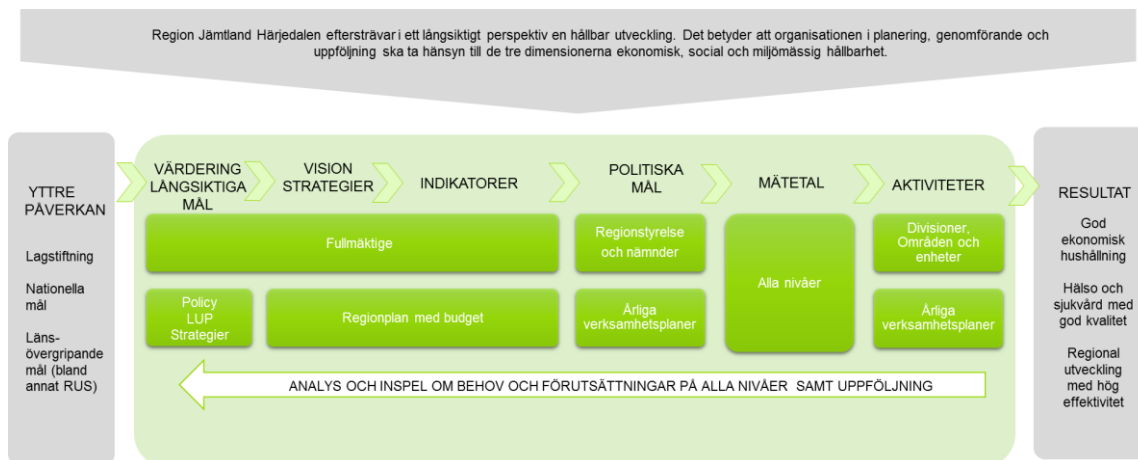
Region Jämtland Härjedalen eftersträvar i ett långsiktigt perspektiv en hållbar utveckling. Det betyder att organisationen i planering, genomförande och uppföljning ska ta hänsyn till de tre dimensionerna ekonomisk, social och miljömässig hållbarhet.

YTTRE PÅVERKAN

Lagstiftning

Nationella mål

Länsövergripande mål (bland annat RUS)

VÄRDERING LÅNGSIKTIGA MÅL

VISION STRATEGIER

INDIKATORER

POLITISKA MÅL

MÄTETAL

AKTIVITETER

Fullmäktige

Regionstyrelse och nämnder

Alla nivåer

Divisioner, Områden och enheter

Policy LUP Strategier

Regionplan med budget

Årliga verksamhetsplaner

Årliga verksamhetsplaner

ANALYS OCH INSPEL OM BEHOV OCH FÖRUTSÄTTNINGAR PÅ ALLA NIVÅER SAMT UPPFÖLJNING

RESULTAT

God ekonomisk hushållning

Hälso och sjukvård med god kvalitet

Regional utveckling med hög effektivitet